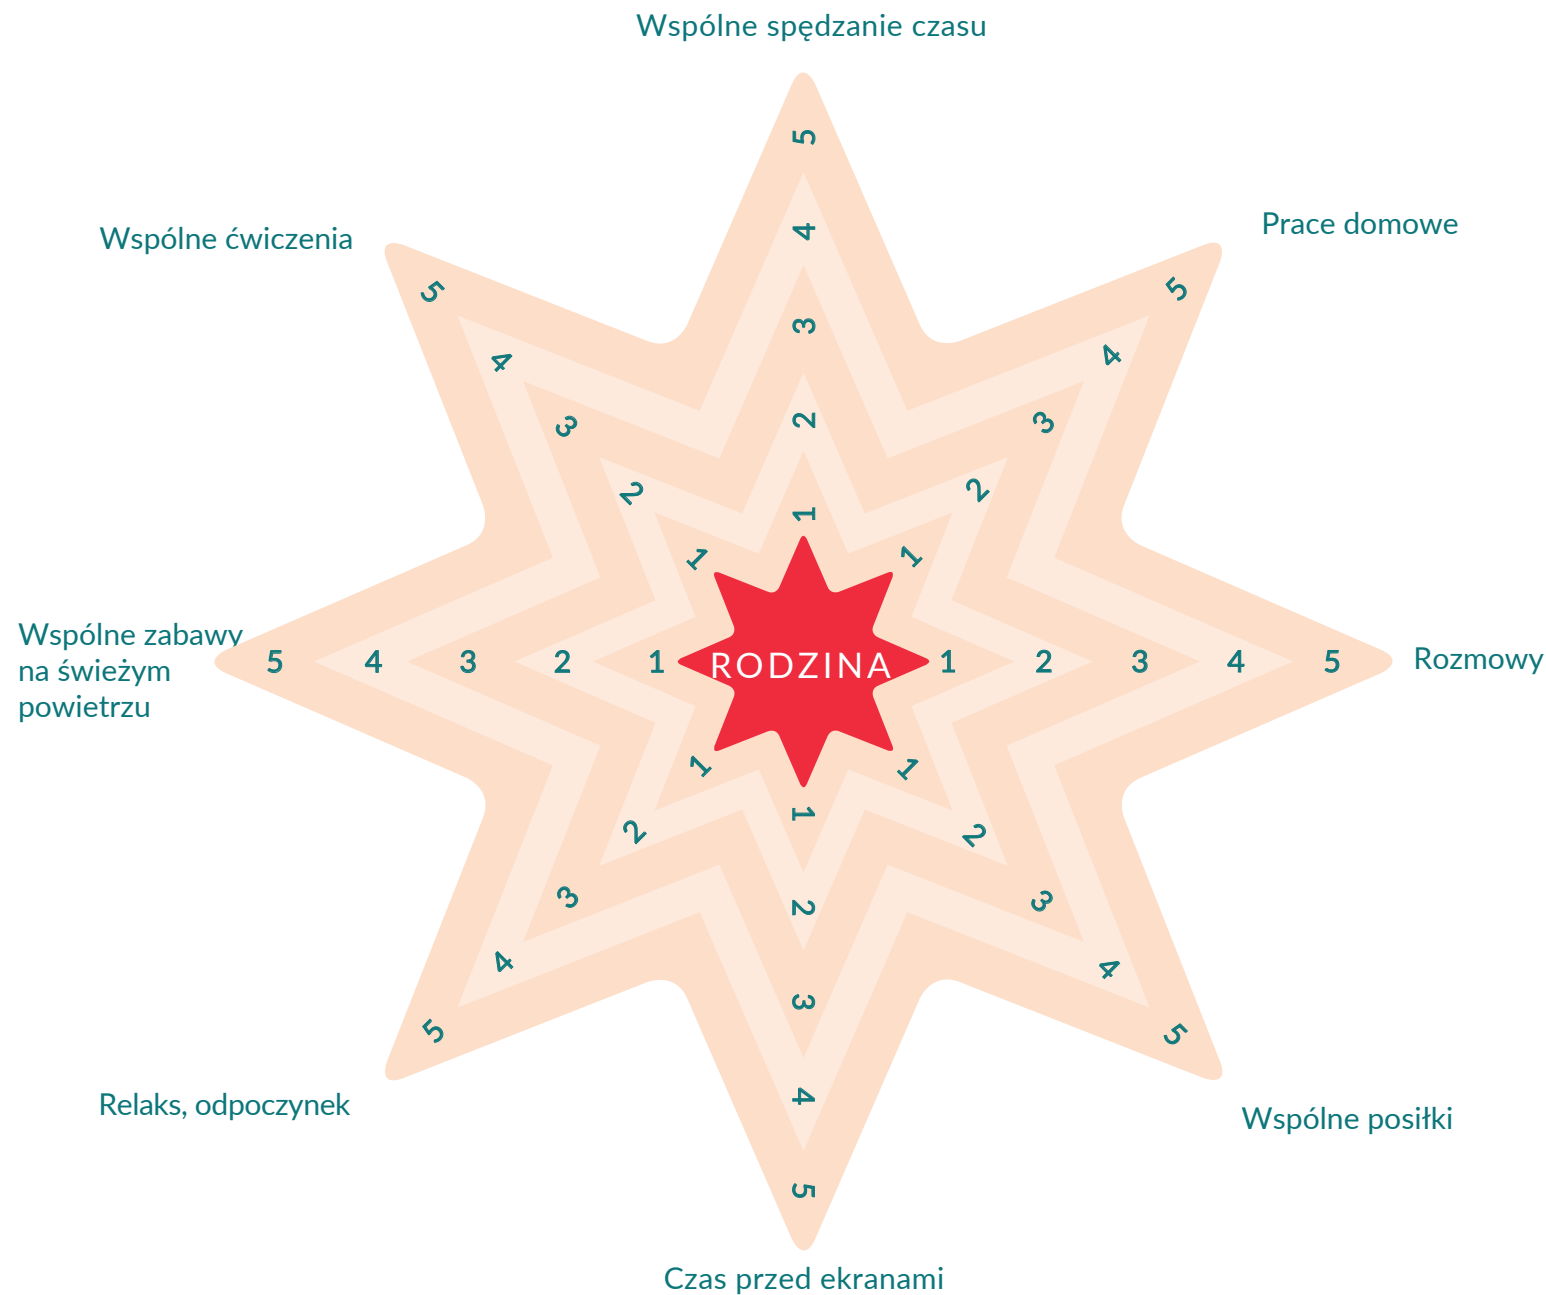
Wspólne spędzanie czasu

Prace domowe

Wspólne ćwiczenia

Wspólne zabawy na świeżym powietrzu

Rozmowy

Relaks, odpoczynek

Wspólne posiłki

Czas przed ekranami

RODZINA

5 4 3 2 1

5 4 3 2 1

5 4 3 2 1

5 4 3 2 1 1 2 3 4 5

1 2 3 4 5

1 2 3 4 5

1 2 3 4 5